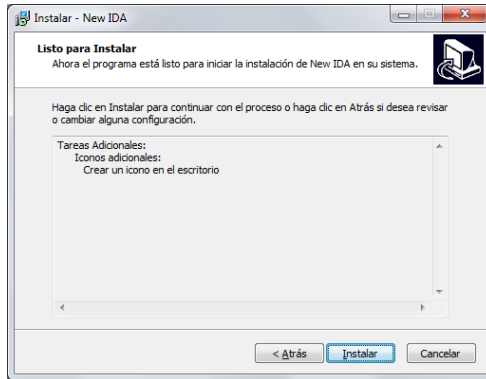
Instalar - New IDA

Listo para Instalar
Ahora el programa está listo para iniciar la instalación de New IDA en su sistema.

Haga clic en Instalar para continuar con el proceso o haga clic en Atrás si desea revisar o cambiar alguna configuración.

Tareas Adicionales:
Iconos adicionales:
Crear un icono en el escritorio

< Atrás
Instalar
Cancelar